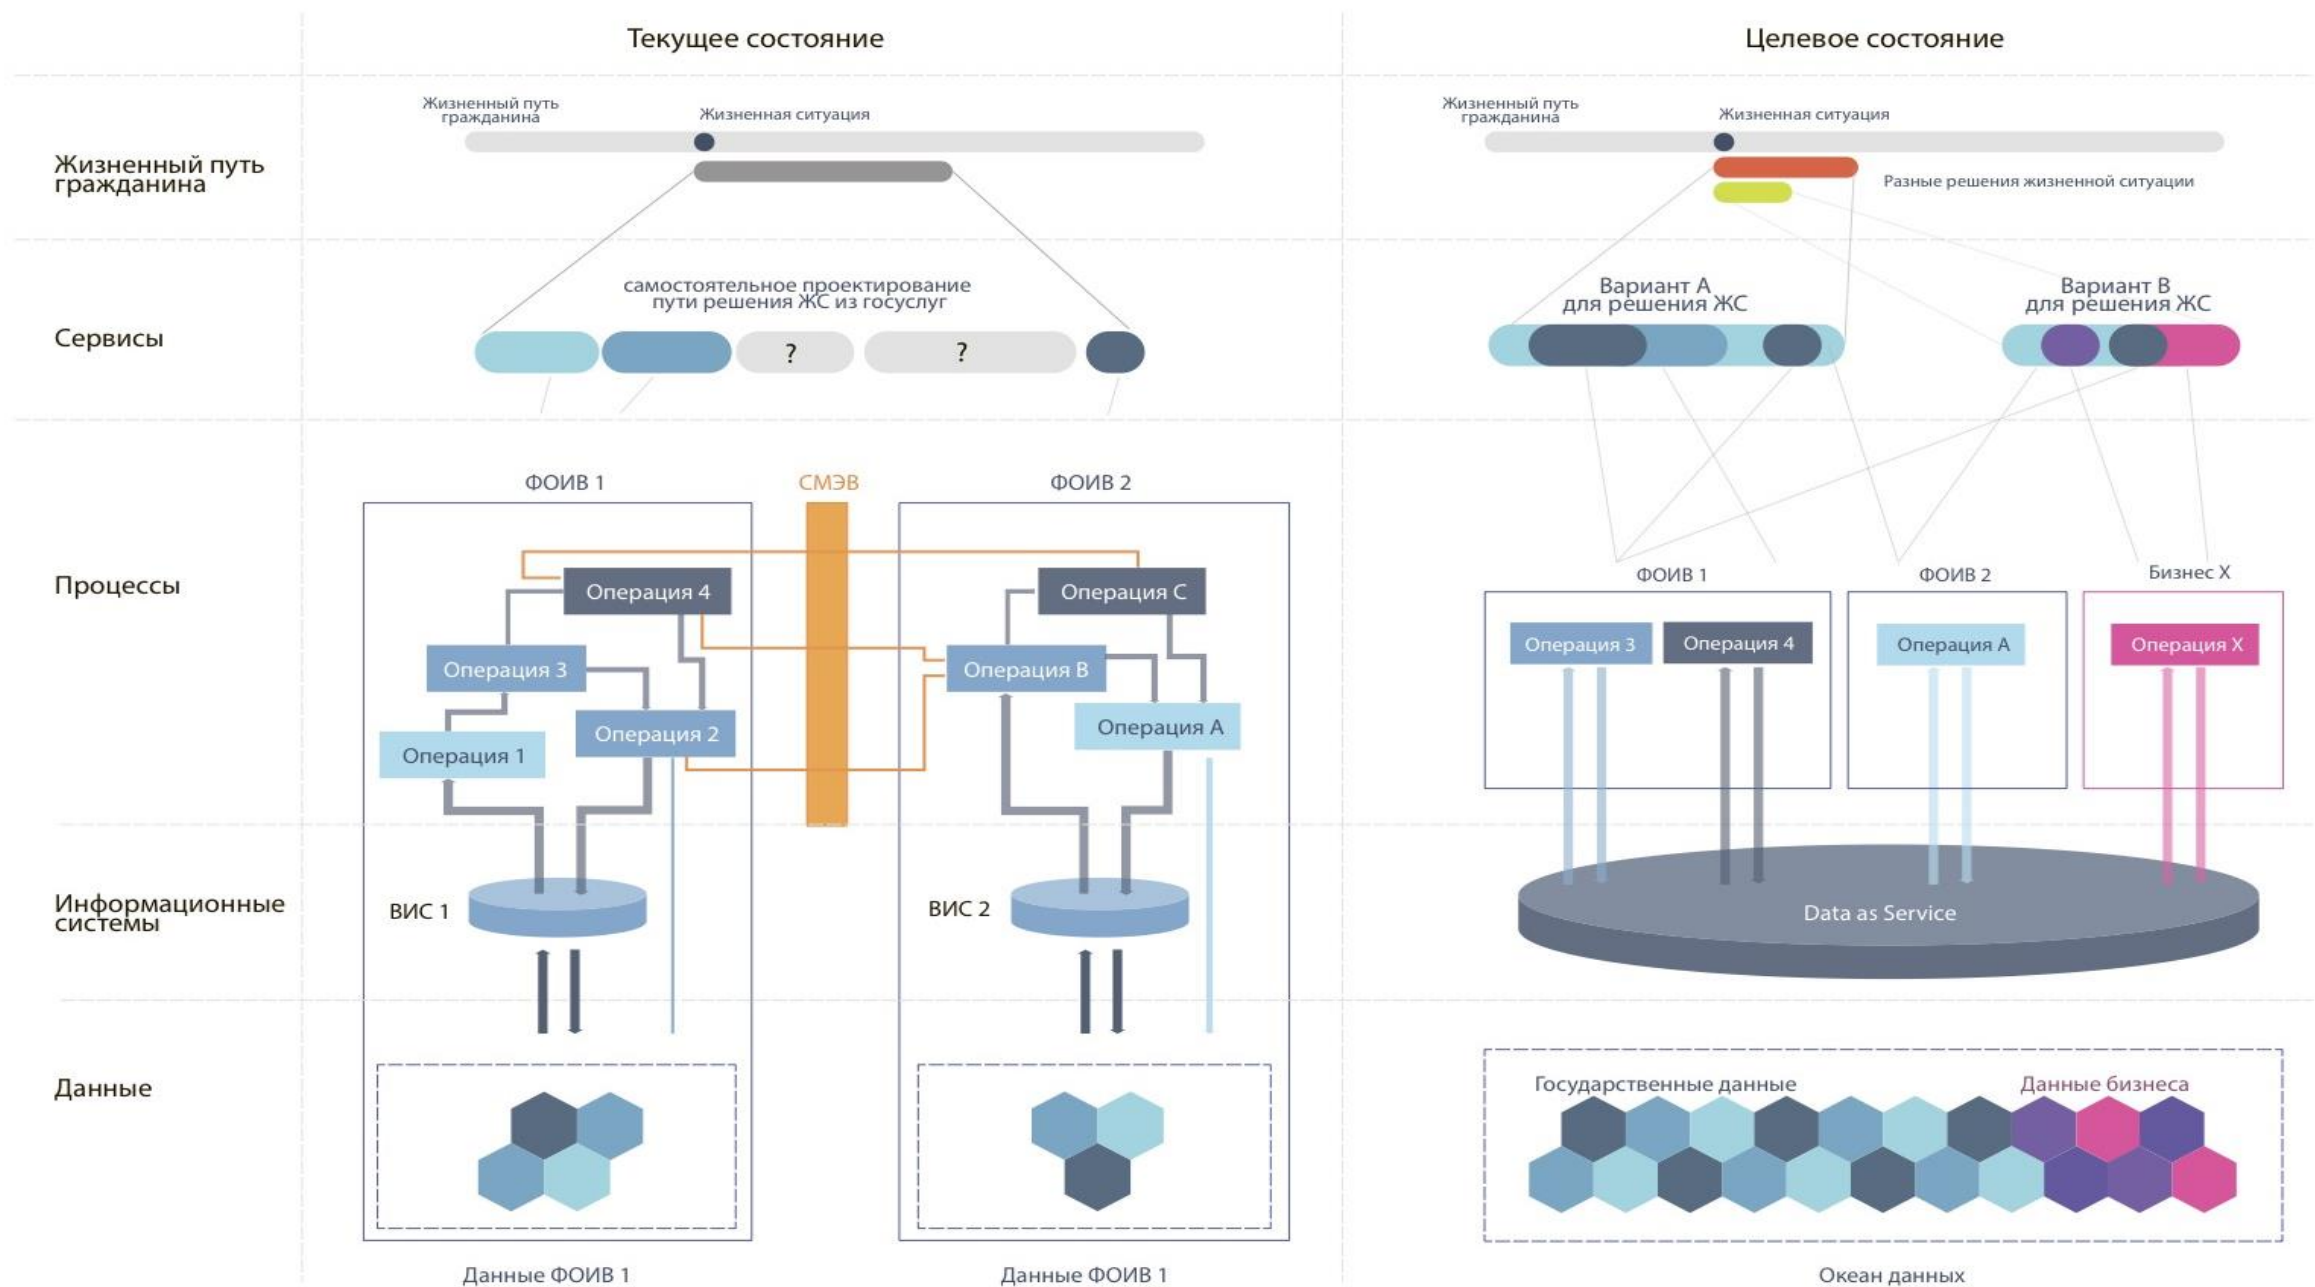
Текущее состояние

Целевое состояние

Жизненный путь гражданина

Жизненный путь гражданина

Жизненная ситуация

Жизненный путь гражданина

Жизненная ситуация

Разные решения жизненной ситуации

Сервисы

самостоятельное проектирование пути решения ЖС из госуслуг

?

?

Вариант А для решения ЖС

Вариант В для решения ЖС

Процессы

ФОИВ 1

СМЭВ

ФОИВ 2

Операция 4

Операция 3

Операция 1

Операция 2

Операция С

Операция В

Операция А

ФОИВ 1

ФОИВ 2

Бизнес X

Операция 3

Операция 4

Операция А

Операция X

Информационные системы

ВИС 1

ВИС 2

Data as Service

Данные

Государственные данные

Данные бизнеса

Данные ФОИВ 1

Данные ФОИВ 1

Океан данных